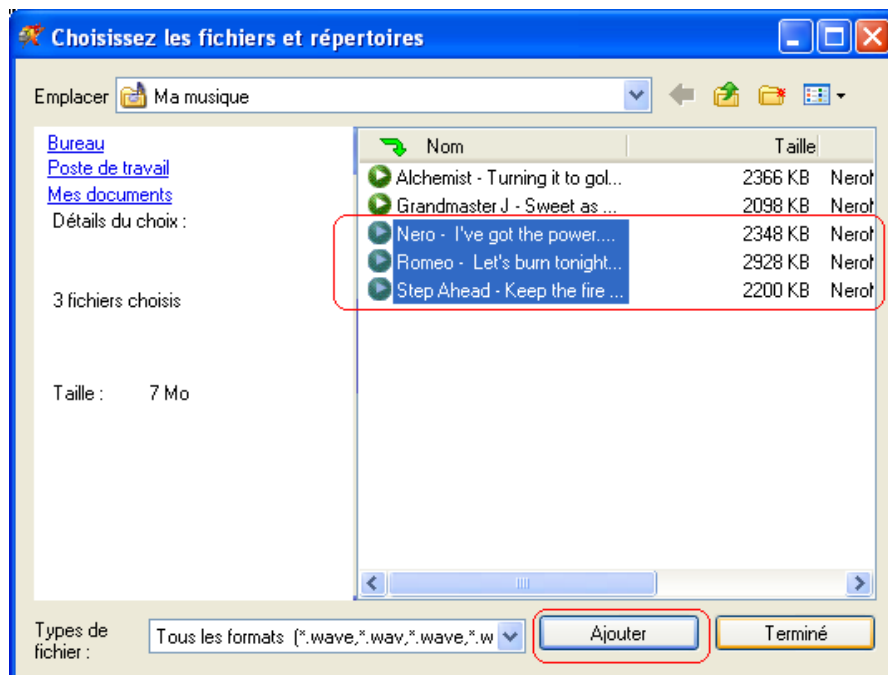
Choisissez les fichiers et répertoires

Emplacer Ma musique

Bureau
Poste de travail
Mes documents
Détails du choix :

3 fichiers choisis

Taille : 7 Mo

| Nom | Taille | |
|---|---|---|
| Alchemist - Turning it to gol... | 2366 KB | Nerol |
| Grandmaster J - Sweet as ... | 2098 KB | Nerol |
| Nero - I've got the power.... | 2348 KB | Nerol |
| Romeo - Let's burn tonight... | 2928 KB | Nerol |
| Step Ahead - Keep the fire ... | 2200 KB | Nerol |

Types de fichier : Tous les formats (*.wave,*.wav,*.wave,*.w

Ajouter

Terminé